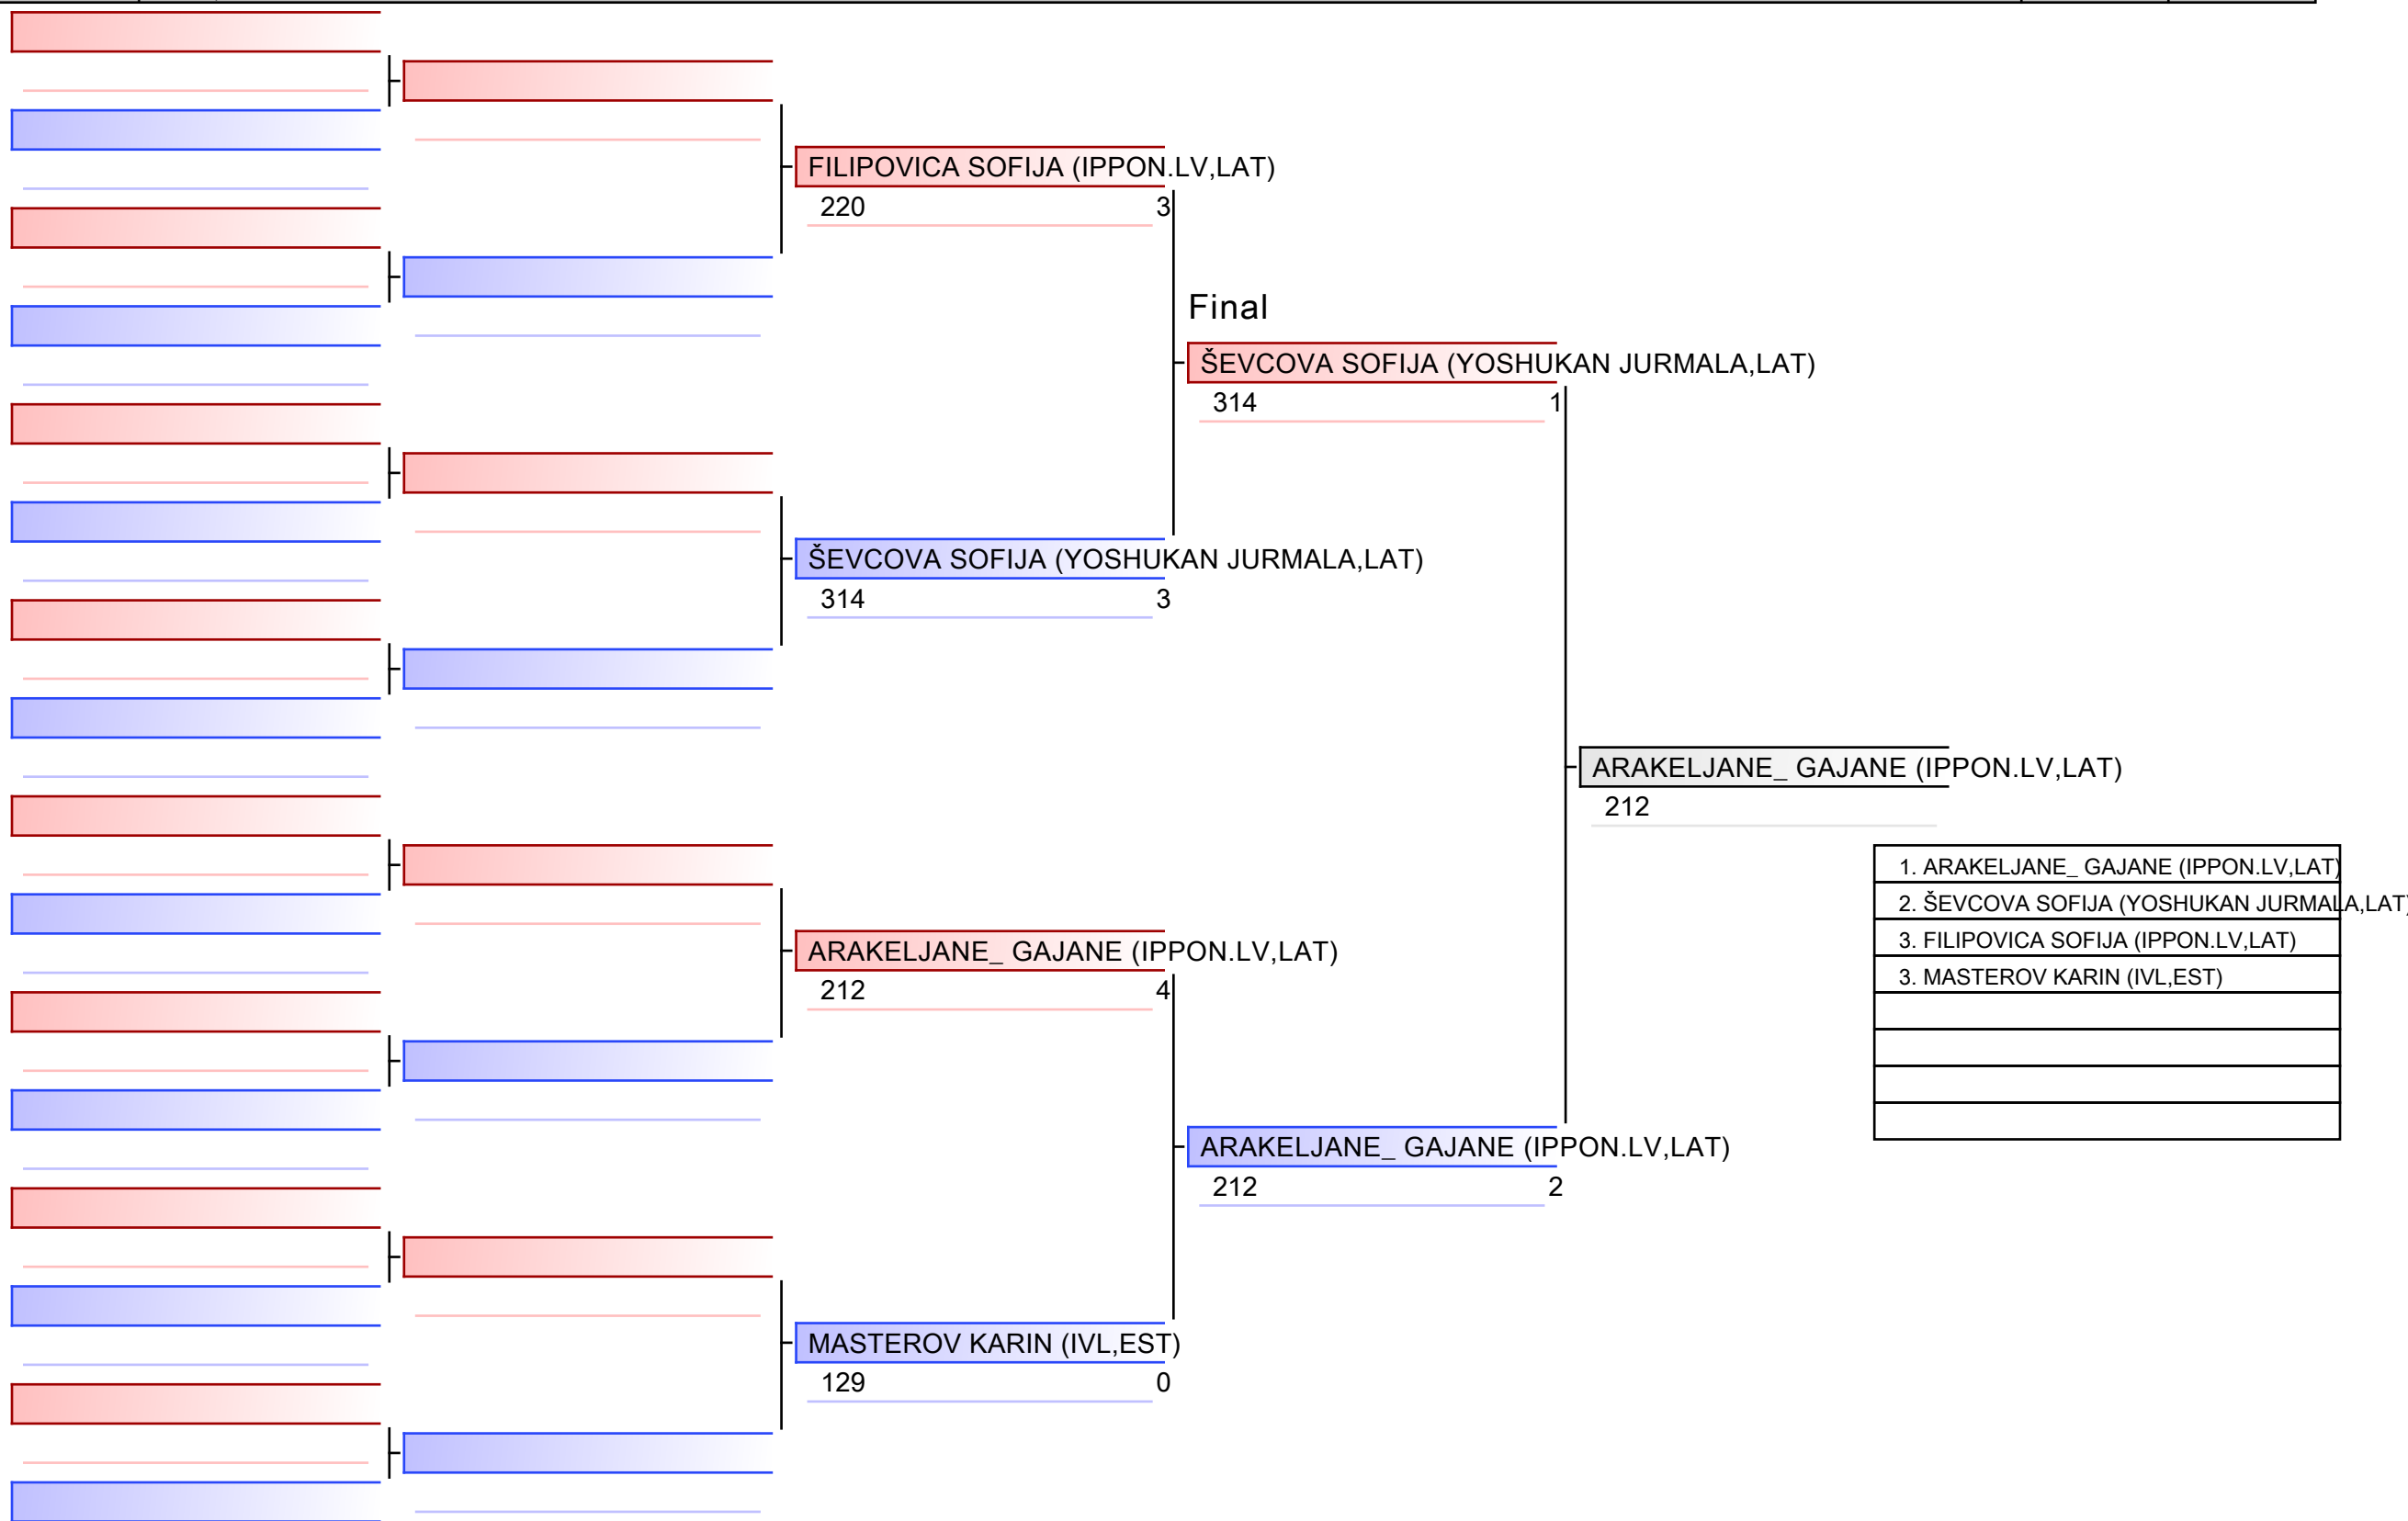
FILIPOVICA SOFIJA (IPPON.LV,LAT)
220 3

Final

ŠEVCOVA SOFIJA (YOSHUKAN JURMALA,LAT)
314 1

ŠEVCOVA SOFIJA (YOSHUKAN JURMALA,LAT)
314 3

ARAKELJANE_ GAJANE (IPPON.LV,LAT)
212

| 1. ARAKELJANE_ GAJANE (IPPON.LV,LAT) |
|---|
| 2. ŠEVCOVA SOFIJA (YOSHUKAN JURMALA,LAT) |
| 3. FILIPOVICA SOFIJA (IPPON.LV,LAT) |
| 3. MASTEROV KARIN (IVL,EST) |
| |
| |
| |
| |

ARAKELJANE_ GAJANE (IPPON.LV,LAT)
212 4

ARAKELJANE_ GAJANE (IPPON.LV,LAT)
212 2

MASTEROV KARIN (IVL,EST)
129 0